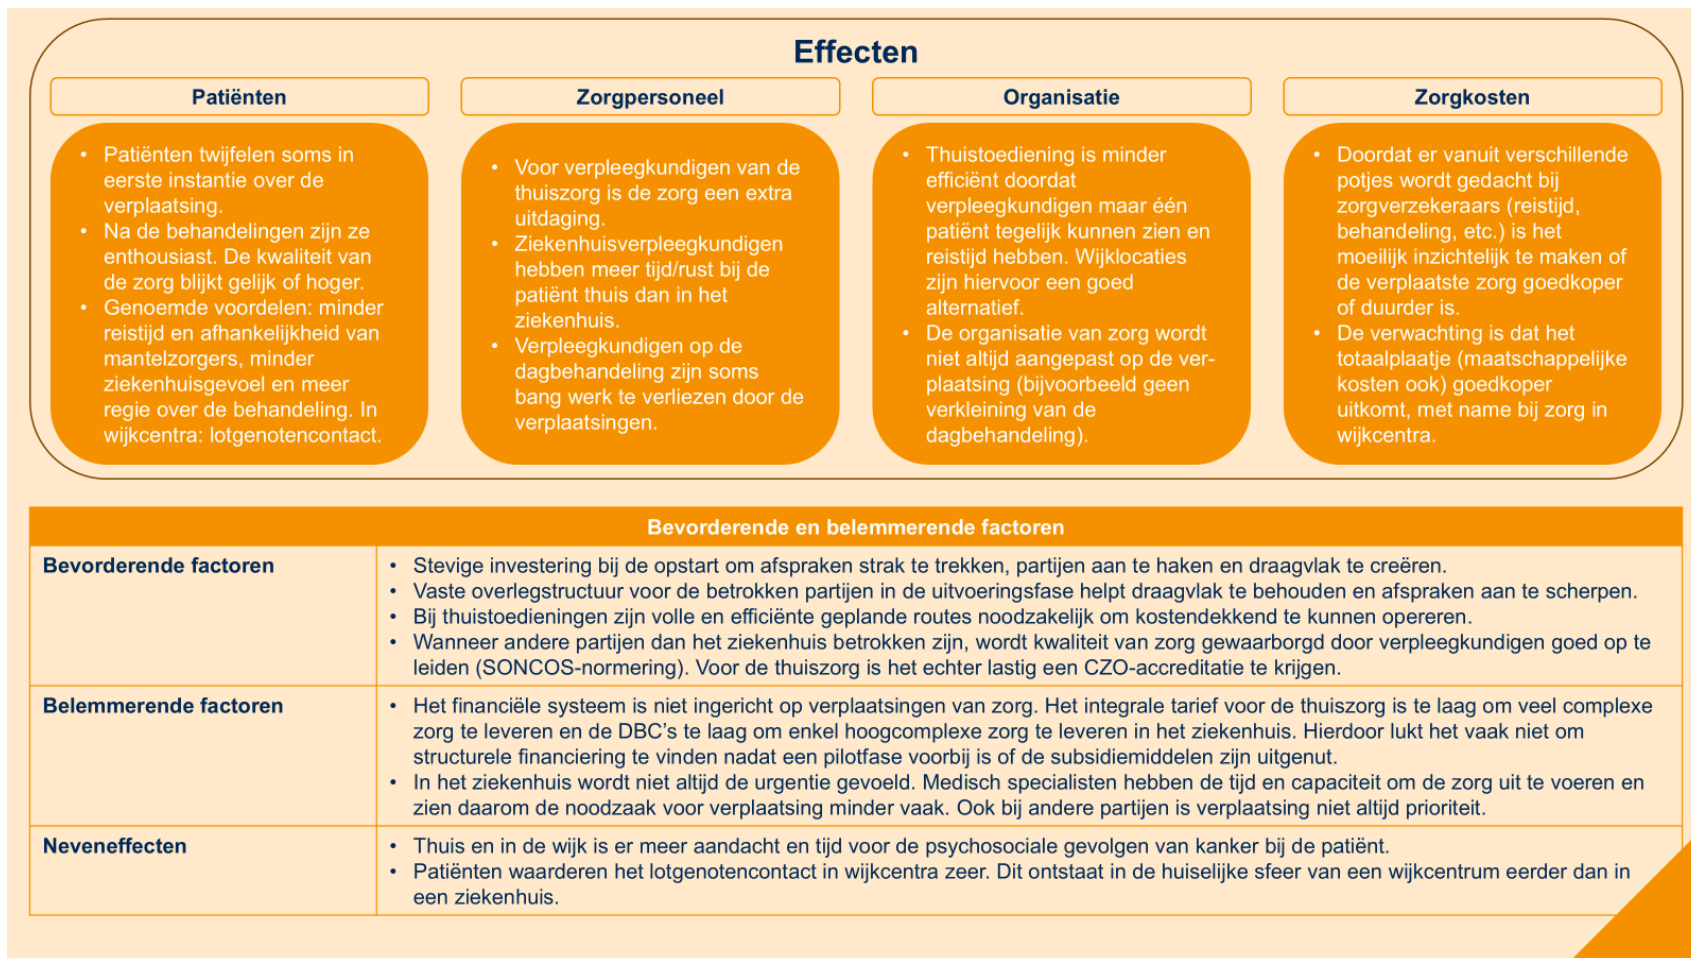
Effecten

Patiënten

- Patiënten twijfelen soms in eerste instantie over de verplaatsing.
- Na de behandelingen zijn ze enthousiast. De kwaliteit van de zorg blijkt gelijk of hoger.
- Genoemde voordelen: minder reistijd en afhankelijkheid van mantelzorgers, minder ziekenhuisgevoel en meer regie over de behandeling. In wijkcentra: lotgenotencontact.

Zorgpersoneel

- Voor verpleegkundigen van de thuiszorg is de zorg een extra uitdaging.
- Ziekenhuisverpleegkundigen hebben meer tijd/rust bij de patiënt thuis dan in het ziekenhuis.
- Verpleegkundigen op de dagbehandeling zijn soms bang werk te verliezen door de verplaatsingen.

Organisatie

- Thuistoediening is minder efficiënt doordat verpleegkundigen maar één patiënt tegelijk kunnen zien en reistijd hebben. Wijklocaties zijn hiervoor een goed alternatief.
- De organisatie van zorg wordt niet altijd aangepast op de verplaatsing (bijvoorbeeld geen verkleining van de dagbehandeling).

Zorgkosten

- Doordat er vanuit verschillende potjes wordt gedacht bij zorgverzekeraars (reistijd, behandeling, etc.) is het moeilijk inzichtelijk te maken of de verplaatste zorg goedkoper of duurder is.
- De verwachting is dat het totaalplaatje (maatschappelijke kosten ook) goedkoper uitkomt, met name bij zorg in wijkcentra.

| Bevorderende en belemmerende factoren | |
|---|---|
| Bevorderende factoren | • Stevige investering bij de opstart om afspraken strak te trekken, partijen aan te haken en draagvlak te creëren. • Vaste overlegstructuur voor de betrokken partijen in de uitvoeringsfase helpt draagvlak te behouden en afspraken aan te scherpen. • Bij thuistoedieningen zijn volle en efficiënte geplande routes noodzakelijk om kostendekkend te kunnen opereren. • Wanneer andere partijen dan het ziekenhuis betrokken zijn, wordt kwaliteit van zorg gewaarborgd door verpleegkundigen goed op te leiden (SONCOS-normering). Voor de thuiszorg is het echter lastig een CZO-accreditatie te krijgen. |
| Belemmerende factoren | • Het financiële systeem is niet ingericht op verplaatsingen van zorg. Het integrale tarief voor de thuiszorg is te laag om veel complexe zorg te leveren en de DBC's te laag om enkel hoogcomplexe zorg te leveren in het ziekenhuis. Hierdoor lukt het vaak niet om structurele financiering te vinden nadat een pilotfase voorbij is of de subsidiemiddelen zijn uitgenut. • In het ziekenhuis wordt niet altijd de urgentie gevoeld. Medisch specialisten hebben de tijd en capaciteit om de zorg uit te voeren en zien daarom de noodzaak voor verplaatsing minder vaak. Ook bij andere partijen is verplaatsing niet altijd prioriteit. |
| Neveneffecten | • Thuis en in de wijk is er meer aandacht en tijd voor de psychosociale gevolgen van kanker bij de patiënt. • Patiënten waarderen het lotgenotencontact in wijkcentra zeer. Dit ontstaat in de huiselijke sfeer van een wijkcentrum eerder dan in een ziekenhuis. |